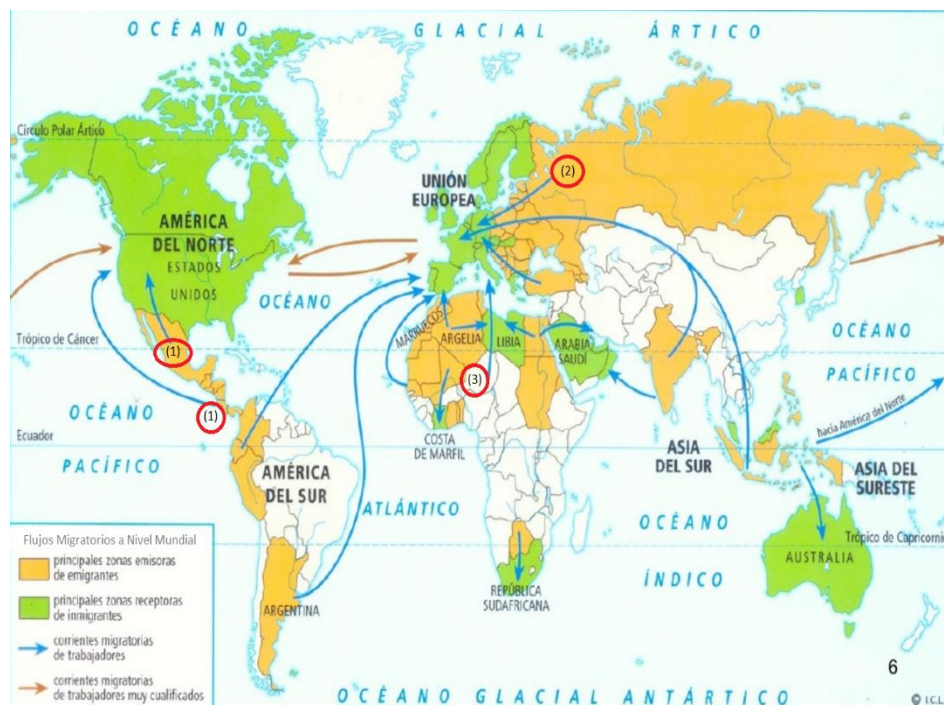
OCÉANO GLACIAL ÁRTICO

Círculo Polar Ártico

AMÉRICA DEL NORTE
ESTADOS UNIDOS

UNIÓN EUROPEA

(2)

OCÉANO

Trópico de Cáncer

(1)

MARRUECOS
ARGELIA
LIBIA
ARABIA SAUDÍ

(3)

OCÉANO
PACÍFICO

OCÉANO

(1)

Ecuador

PACÍFICO

COSTA DE MARFIL

ASIA DEL SUR

hacia América del Norte

ASIA DEL SURESTE

AMÉRICA DEL SUR

ATLÁNTICO

OCÉANO

Trópico de Capricornio

ÍNDICO

AUSTRALIA

REPÚBLICA SUDAFRICANA

ARGENTINA

Flujos Migratorios a Nivel Mundial
principales zonas emisoras de emigrantes
principales zonas receptoras de inmigrantes
corrientes migratorias de trabajadores
corrientes migratorias de trabajadores muy cualificados

6

OCÉANO GLACIAL ANTÁRTICO

© I.C.L.